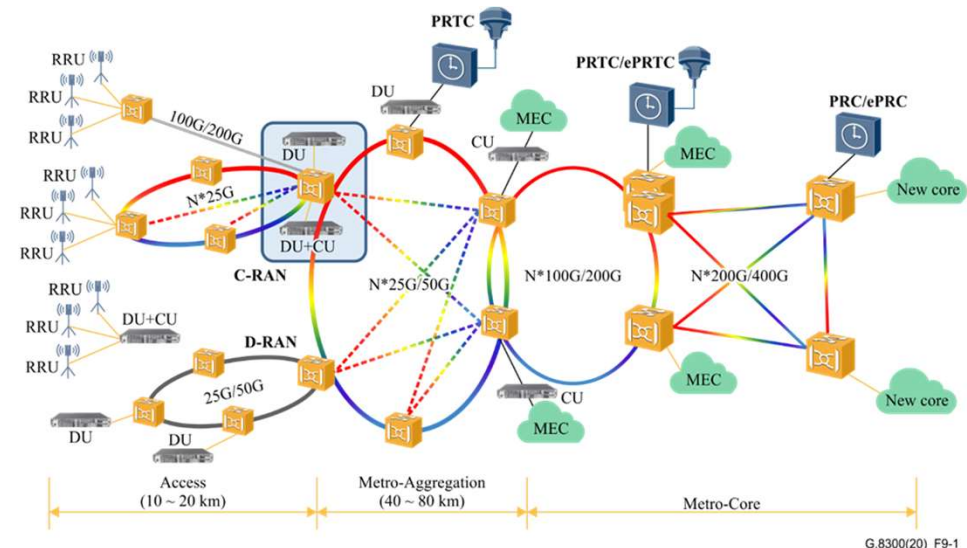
PRTC

PRTC/ePRTC

PRC/ePRC

RRU
RRU
RRU
100G/200G
DU
DU
CU
MEC
MEC
New core
RRU
RRU
RRU
N*25G
DU+CU
C-RAN
N*25G/50G
N*100G/200G
N*200G/400G
RRU
RRU
RRU
DU+CU
D-RAN
MEC
25G/50G
CU
New core
DU
DU
MEC

Access
(10 ~ 20 km)
Metro-Aggregation
(40 ~ 80 km)
Metro-Core

G.8300(20)_F9-1